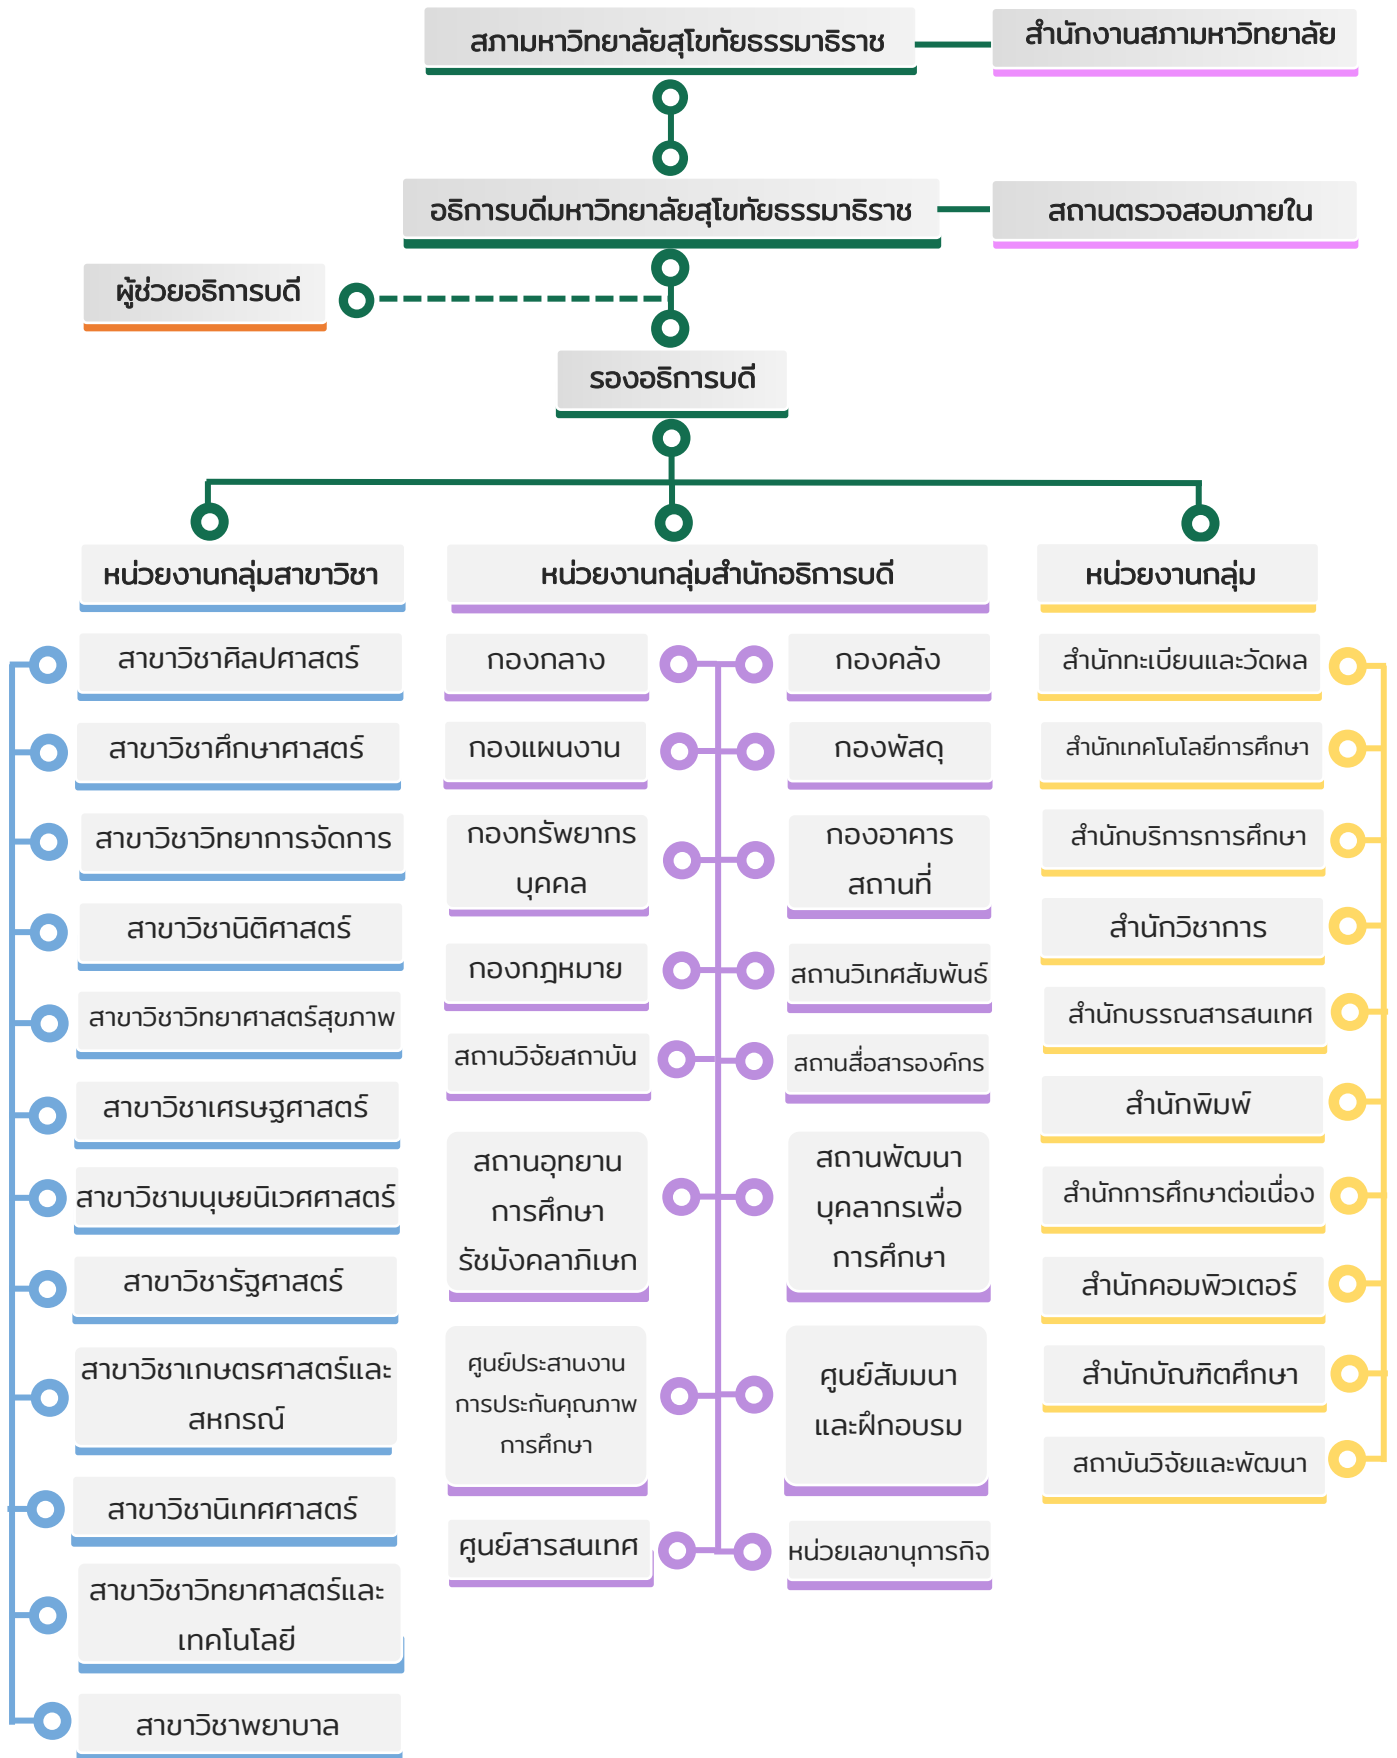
สภามหาวิทยาลัยสุโขทัยธรรมาธิราช

สำนักงานสภามหาวิทยาลัย

อธิการบดีมหาวิทยาลัยสุโขทัยธรรมาธิราช

สถานตรวจสอบภายใน

ผู้ช่วยอธิการบดี

รองอธิการบดี

หน่วยงานกลุ่มสาขาวิชา

สาขาวิชาศิลปศาสตร์

สาขาวิชาศึกษาศาสตร์

สาขาวิชาวิทยาการจัดการ

สาขาวิชานิติศาสตร์

สาขาวิชาวิทยาศาสตร์สุขภาพ

สาขาวิชาเศรษฐศาสตร์

สาขาวิชามนุษยนิเวศศาสตร์

สาขาวิชารัฐศาสตร์

สาขาวิชาเกษตรศาสตร์และสหกรณ์

สาขาวิชานิเทศศาสตร์

สาขาวิชาวิทยาศาสตร์และเทคโนโลยี

สาขาวิชาพยาบาล

หน่วยงานกลุ่มสำนักอธิการบดี

กองกลาง

กองคลัง

กองแผนงาน

กองพัสดุ

กองทรัพยากรบุคคล

กองอาคารสถานที่

กองกฎหมาย

สถานวิเทศสัมพันธ์

สถานวิจัยสถาบัน

สถานสื่อสารองค์กร

สถานอุทยานการศึกษารัชมังคลาภิเษก

สถานพัฒนาบุคลากรเพื่อการศึกษา

ศูนย์ประสานงานการประกันคุณภาพการศึกษา

ศูนย์สัมมนาและฝึกอบรม

ศูนย์สารสนเทศ

หน่วยเลขานุการกิจ

หน่วยงานกลุ่ม

สำนักทะเบียนและวัดผล

สำนักเทคโนโลยีการศึกษา

สำนักบริการการศึกษา

สำนักวิชาการ

สำนักบรรณสารสนเทศ

สำนักพิมพ์

สำนักการศึกษาต่อเนื่อง

สำนักคอมพิวเตอร์

สำนักบัณฑิตศึกษา

สถาบันวิจัยและพัฒนา